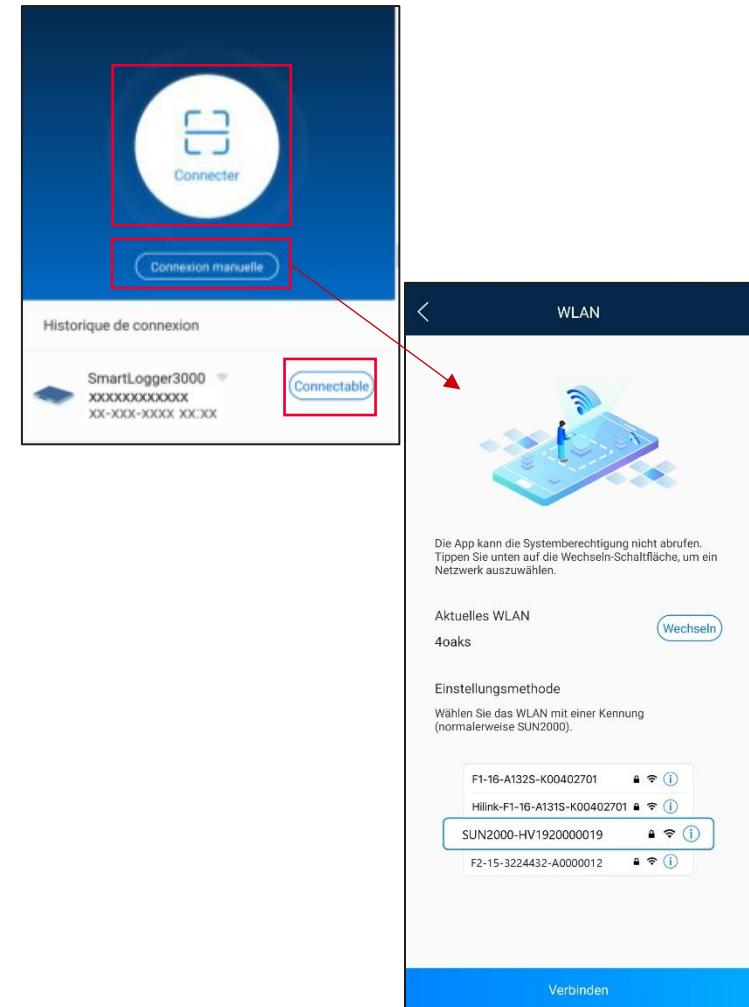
Connecter

Connexion manuelle

Historique de connexion

SmartLogger3000
XXXXXXXXXXXX
XX-XXX-XXXX XX:XX

Connectable

WLAN

Die App kann die Systemberechtigung nicht abrufen. Tippen Sie unten auf die Wechseln-Schaltfläche, um ein Netzwerk auszuwählen.

Aktuelles WLAN
4oaks

Wechseln

Einstellungsmethode

Wählen Sie das WLAN mit einer Kennung (normalerweise SUN2000).

F1-16-A132S-K00402701
Hilink-F1-16-A131S-K00402701
SUN2000-HV1920000019
F2-15-3224432-A0000012

Verbinden